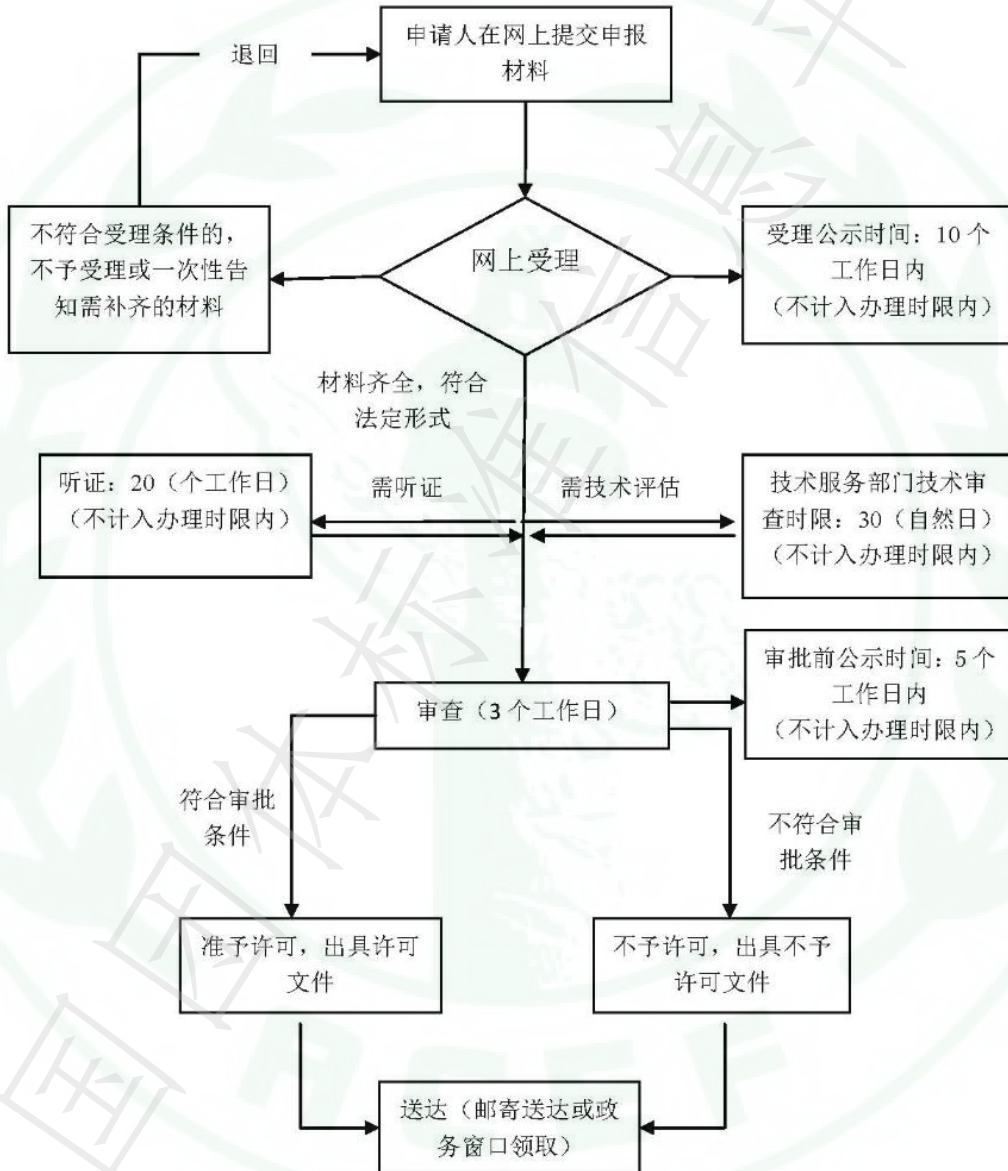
退回

申请人在网上提交申报材料

不符合受理条件的，不予受理或一次性告知需补齐的材料

网上受理

受理公示时间：10个工作日内（不计入办理时限内）

材料齐全，符合法定形式

听证：20（个工作日）（不计入办理时限内）

需听证

需技术评估

技术服务部门技术审查时限：30（自然日）（不计入办理时限内）

审查（3个工作日）

审批前公示时间：5个工作日内（不计入办理时限内）

符合审批条件

不符合审批条件

准予许可，出具许可文件

不予许可，出具不予许可文件

送达（邮寄送达或政务窗口领取）